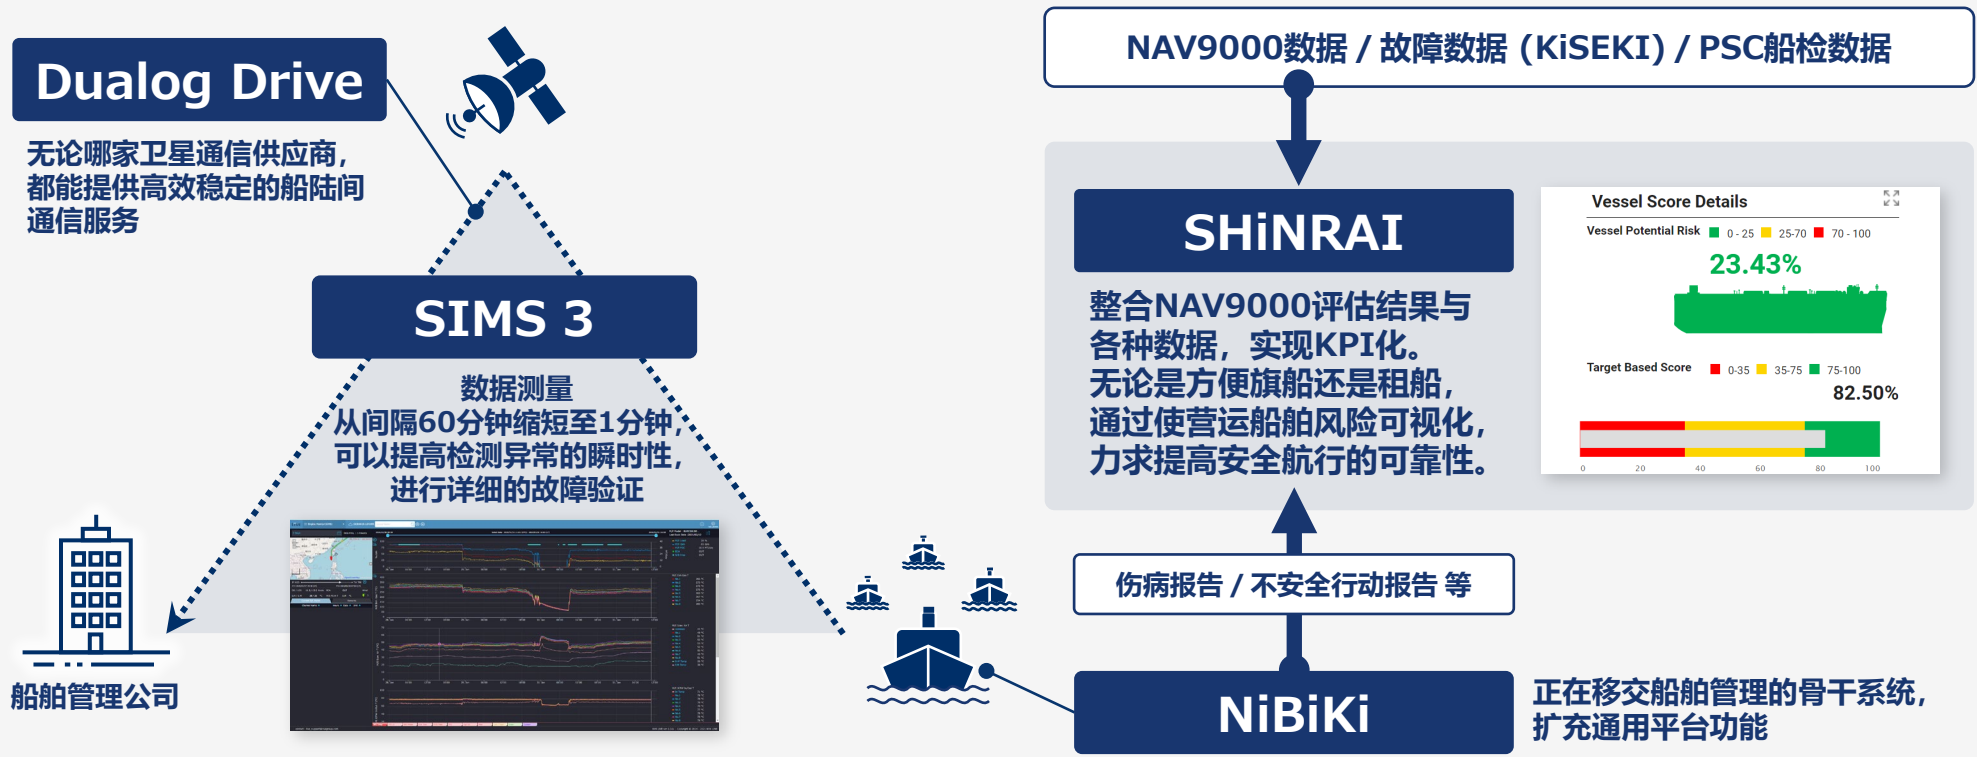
Dualog Drive

无论哪家卫星通信供应商，都能提供高效稳定的船陆间通信服务

SIMS 3

数据测量
从间隔60分钟缩短至1分钟，可以提高检测异常的瞬时性，进行详细的故障验证

船舶管理公司

NAV9000数据 / 故障数据（KiSEKI）/ PSC船检数据

SHiNRAI

整合NAV9000评估结果与各种数据，实现KPI化。
无论是方便旗船还是租船，通过使营运船舶风险可视化，力求提高安全航行的可靠性。

Vessel Score Details
Vessel Potential Risk 0 - 25 25-70 70 - 100
23.43%
Target Based Score 0-35 35-75 75-100
82.50%
0 20 40 60 80 100

伤病报告 / 不安全行动报告 等

NiBiKi

正在移交船舶管理的骨干系统，扩充通用平台功能